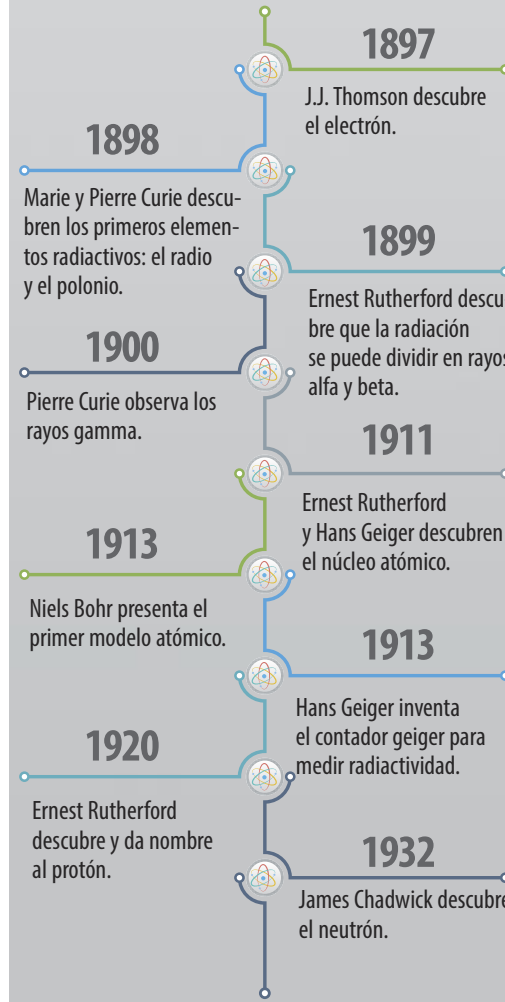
1897

J.J. Thomson descubre el electrón.

1898

Marie y Pierre Curie descubren los primeros elementos radiactivos: el radio y el polonio.

1899

Ernest Rutherford descubre que la radiación se puede dividir en rayos alfa y beta.

1900

Pierre Curie observa los rayos gamma.

1911

Ernest Rutherford y Hans Geiger descubren el núcleo atómico.

1913

Niels Bohr presenta el primer modelo atómico.

1913

Hans Geiger inventa el contador geiger para medir radiactividad.

1920

Ernest Rutherford descubre y da nombre al protón.

1932

James Chadwick descubre el neutrón.